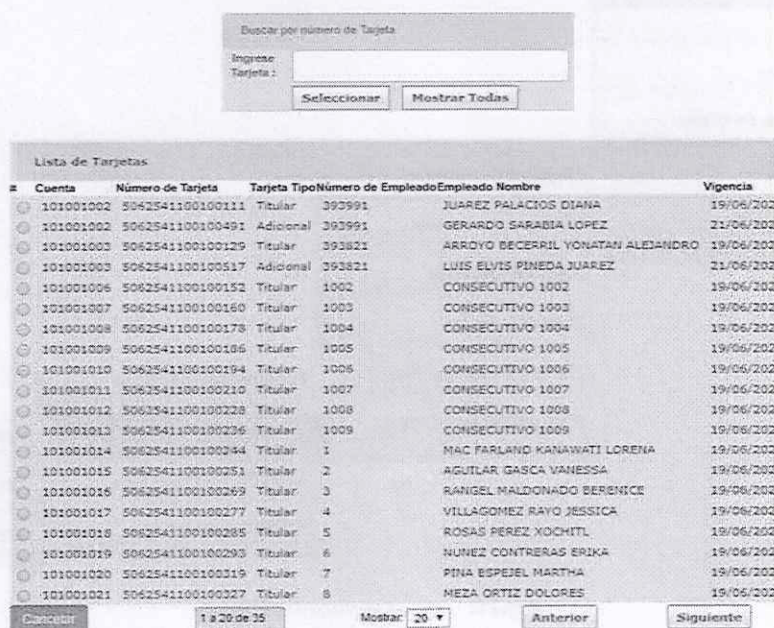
Buscar por número de Tarjeta

Ingrese Tarjeta :

Seleccionar Mostrar Todas

Lista de Tarjetas

| # | Cuenta | Número de Tarjeta | Tarjeta Tipo | Número de Empleado | Empleado Nombre | Vigencia |
|---|---|---|---|---|---|---|
| | 101001002 | 5062541100100111 | Titular | 393991 | JUAREZ PALACIOS DIANA | 19/06/202 |
| | 101001002 | 5062541100100491 | Adicional | 393991 | GERARDO SARABIA LOPEZ | 21/06/202 |
| | 101001003 | 5062541100100129 | Titular | 393821 | ARROYO BECERRIL YONATAN ALEJANDRO | 19/06/202 |
| | 101001003 | 5062541100100517 | Adicional | 393821 | LUIS ELVIS PINEDA JUAREZ | 21/06/202 |
| | 101001006 | 5062541100100152 | Titular | 1002 | CONSECUTIVO 1002 | 19/06/202 |
| | 101001007 | 5062541100100160 | Titular | 1003 | CONSECUTIVO 1003 | 19/06/202 |
| | 101001008 | 5062541100100178 | Titular | 1004 | CONSECUTIVO 1004 | 19/06/202 |
| | 101001009 | 5062541100100186 | Titular | 1005 | CONSECUTIVO 1005 | 19/06/202 |
| | 101001010 | 5062541100100194 | Titular | 1006 | CONSECUTIVO 1006 | 19/06/202 |
| | 101001011 | 5062541100100210 | Titular | 1007 | CONSECUTIVO 1007 | 19/06/202 |
| | 101001012 | 5062541100100228 | Titular | 1008 | CONSECUTIVO 1008 | 19/06/202 |
| | 101001013 | 5062541100100236 | Titular | 1009 | CONSECUTIVO 1009 | 19/06/202 |
| | 101001014 | 5062541100100244 | Titular | 1 | MAC FARLANO KANAWATI LORENA | 19/06/202 |
| | 101001015 | 5062541100100251 | Titular | 2 | AGUILAR GASCA VANESSA | 19/06/202 |
| | 101001016 | 5062541100100269 | Titular | 3 | RANGEL MALDONADO BERENICE | 19/06/202 |
| | 101001017 | 5062541100100277 | Titular | 4 | VILLAGOMEZ RAYO JESSICA | 19/06/202 |
| | 101001018 | 5062541100100285 | Titular | 5 | ROSAS PEREZ XOCHITL | 19/06/202 |
| | 101001019 | 5062541100100293 | Titular | 6 | NUNEZ CONTRERAS ERIKA | 19/06/202 |
| | 101001020 | 5062541100100319 | Titular | 7 | PINA ESPEJEL MARTHA | 19/06/202 |
| | 101001021 | 5062541100100327 | Titular | 8 | MEZA ORTIZ DOLORES | 19/06/202 |

Cancelar 1 a 20 de 35 Mostrar 20 Anterior Siguiente